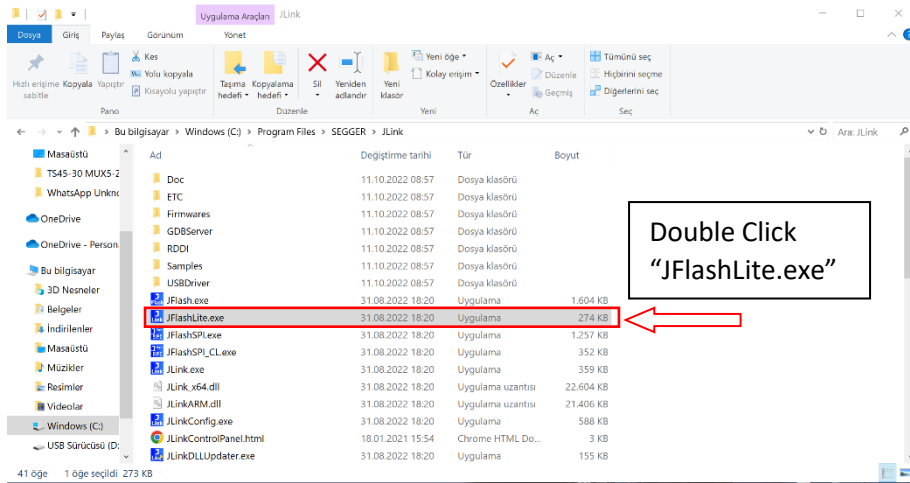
Uygulama Araçları JLink

Dosya Giriş Paylaş Görünüm Yönet

Hızlı erişime sabitle Kopyala Yapıştır
Kes
Yolu kopyala
Kısayolu yapıştır
Pano

Taşıma hedefi Kopyalama hedefi Sil Yeniden adlandır
Düzenle

Yeni klasör
Yeni öğe
Kolay erişim
Yeni

Özellikler
Aç
Düzenle
Geçmiş
Aç

Tümünü seç
Hiçbirini seçme
Diğerlerini seç
Seç

Bu bilgisayar › Windows (C:) › Program Files › SEGGER › JLink

Ara: JLink

Masaüstü
TS45-30 MUX5-2
WhatsApp Unkno
OneDrive
OneDrive - Persona
Bu bilgisayar
3D Nesneler
Belgeler
İndirilenler
Masaüstü
Müzikler
Resimler
Videolar
Windows (C:)
USB Sürücüsü (D:

| Ad | Değiştirme tarihi | Tür | Boyut |
|---|---|---|---|
| Doc | 11.10.2022 08:57 | Dosya klasörü | |
| ETC | 11.10.2022 08:57 | Dosya klasörü | |
| Firmwares | 11.10.2022 08:57 | Dosya klasörü | |
| GDBServer | 11.10.2022 08:57 | Dosya klasörü | |
| RDDI | 11.10.2022 08:57 | Dosya klasörü | |
| Samples | 11.10.2022 08:57 | Dosya klasörü | |
| USBDriver | 11.10.2022 08:57 | Dosya klasörü | |
| JFlash.exe | 31.08.2022 18:20 | Uygulama | 1.604 KB |
| JFlashLite.exe | 31.08.2022 18:20 | Uygulama | 274 KB |
| JFlashSPI.exe | 31.08.2022 18:20 | Uygulama | 1.257 KB |
| JFlashSPI_CL.exe | 31.08.2022 18:20 | Uygulama | 352 KB |
| JLink.exe | 31.08.2022 18:20 | Uygulama | 359 KB |
| JLink_x64.dll | 31.08.2022 18:20 | Uygulama uzantısı | 22.604 KB |
| JLinkARM.dll | 31.08.2022 18:20 | Uygulama uzantısı | 21.406 KB |
| JLinkConfig.exe | 31.08.2022 18:20 | Uygulama | 588 KB |
| JLinkControlPanel.html | 18.01.2021 15:54 | Chrome HTML Do... | 3 KB |
| JLinkDLLUpdater.exe | 31.08.2022 18:20 | Uygulama | 155 KB |

Double Click “JFlashLite.exe”

41 öğe 1 öğe seçildi 273 KB